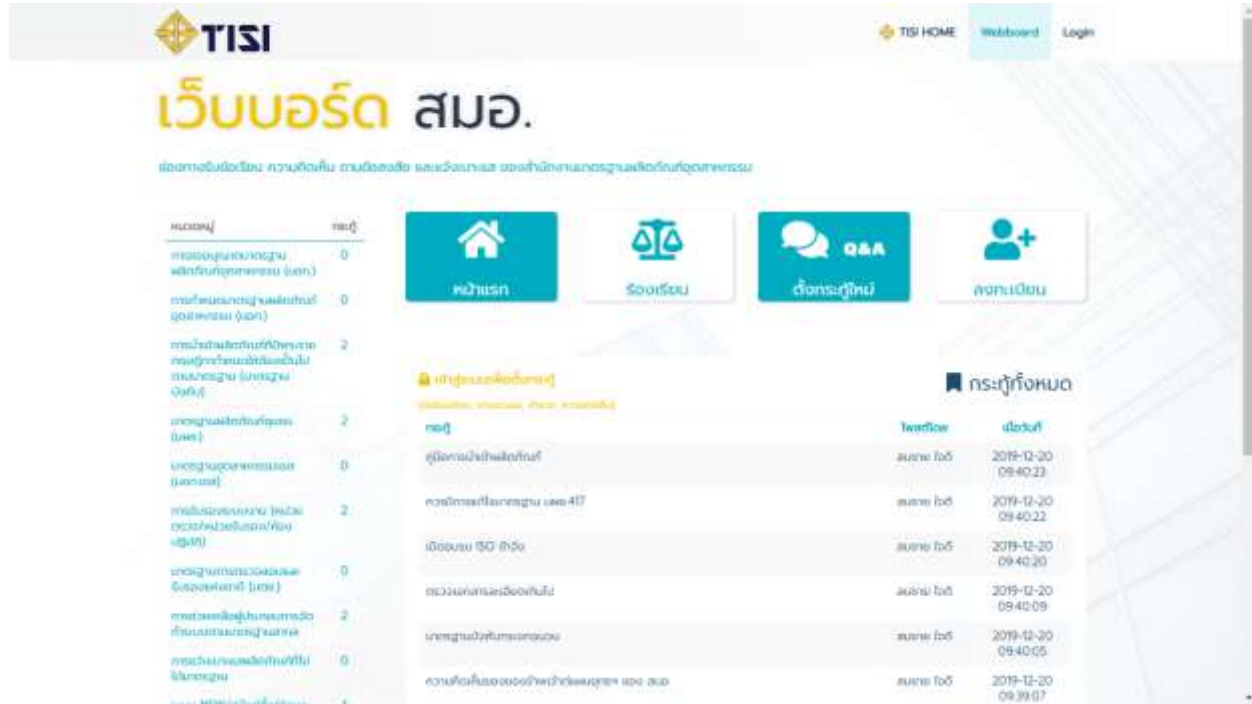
TISI

TISI HOME Webboard Login

เว็บบอร์ด สมอ.

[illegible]

| หมวดหมู่ | กระทู้ |
|---|---|
| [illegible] | 0 |
| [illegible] | 0 |
| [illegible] | 2 |
| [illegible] | 2 |
| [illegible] | 0 |
| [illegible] | 2 |
| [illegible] | 0 |
| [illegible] | 2 |
| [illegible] | 0 |
| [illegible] | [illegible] |

หน้าแรก

ร้องเรียน

Q&A ตั้งกระทู้ใหม่

ลงทะเบียน

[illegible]

กระทู้ทั้งหมด

| กระทู้ | โพสต์โดย | เมื่อวันที่ |
|---|---|---|
| คู่มือการนำเข้าผลิตภัณฑ์ | สมชาย ใจดี | 2019-12-20 09:40:23 |
| ความปลอดภัยมาตรฐาน เลข 417 | สมชาย ใจดี | 2019-12-20 09:40:22 |
| เปิดอบรม ISO ฟรี | สมชาย ใจดี | 2019-12-20 09:40:20 |
| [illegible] | สมชาย ใจดี | 2019-12-20 09:40:09 |
| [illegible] | สมชาย ใจดี | 2019-12-20 09:40:05 |
| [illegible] สมอ. | สมชาย ใจดี | 2019-12-20 09:39:07 |